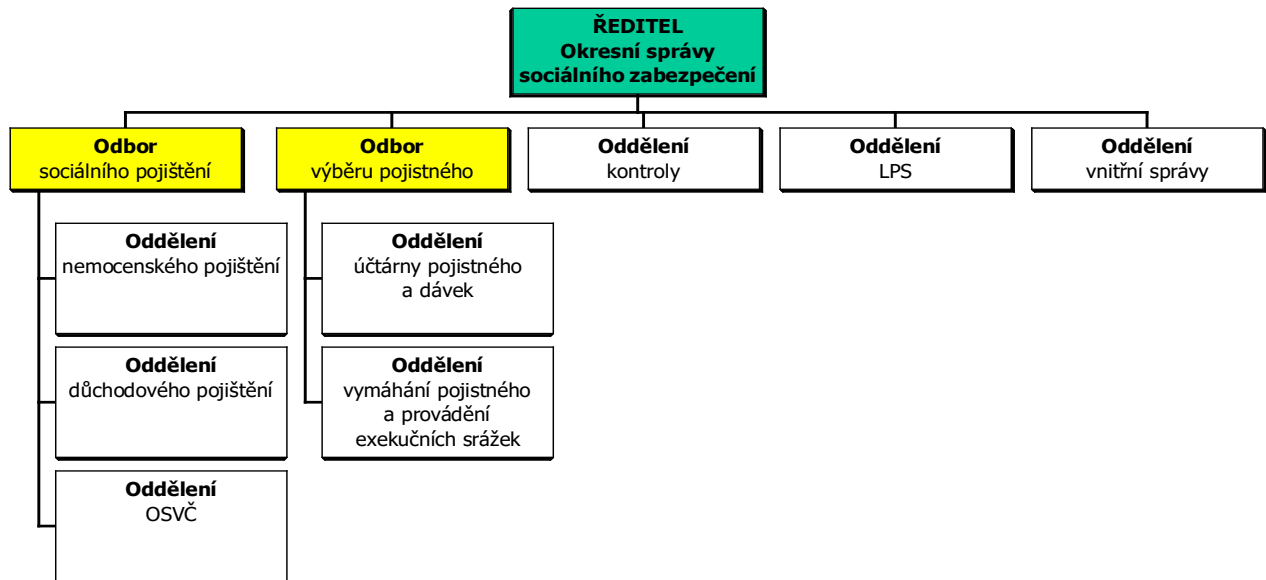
ŘEDITEL
Okresní správy sociálního zabezpečení

Odbor
sociálního pojištění

Odbor
výběru pojistného

Oddělení
kontroly

Oddělení
LPS

Oddělení
vnitřní správy

Oddělení
nemocenského pojištění

Oddělení
důchodového pojištění

Oddělení
OSVČ

Oddělení
účtárny pojistného a dávek

Oddělení
vymáhání pojistného a provádění exekučních srážek